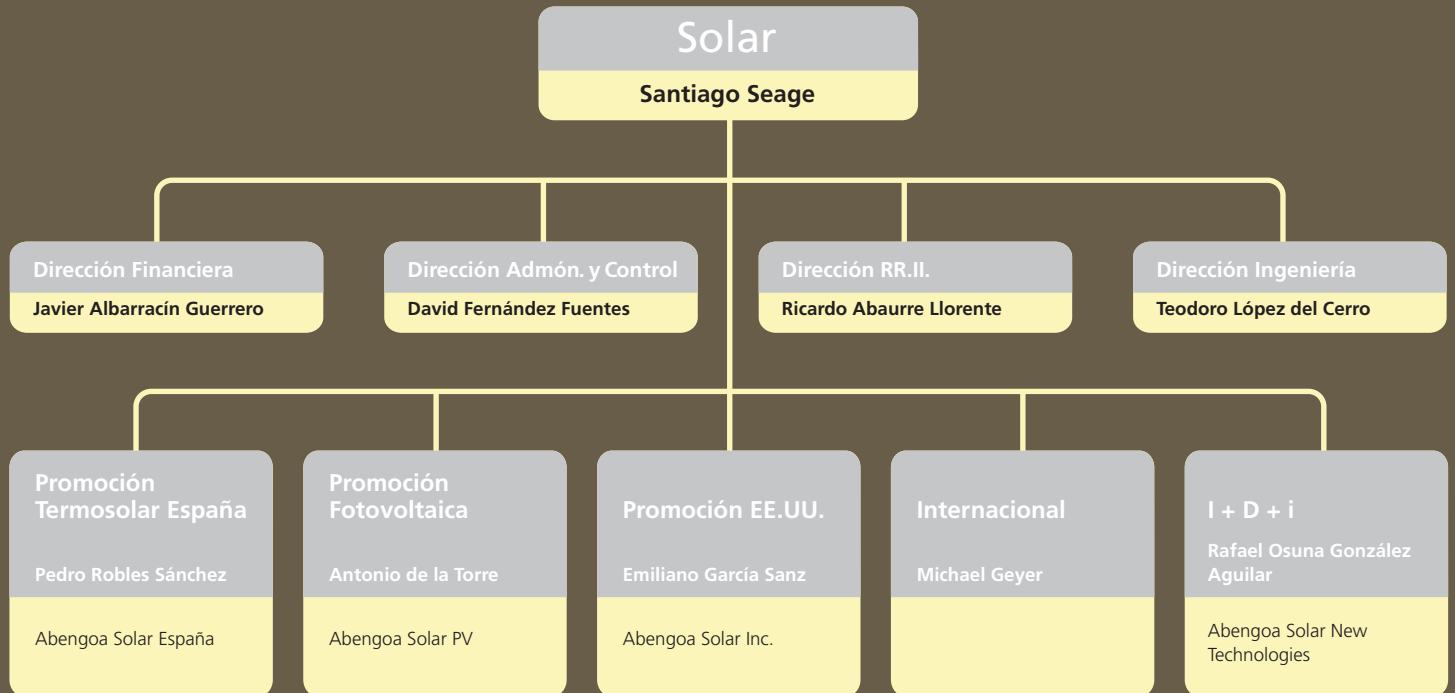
Solar

Santiago Seage

Dirección Financiera

Javier Albarracín Guerrero

Dirección Admón. y Control

David Fernández Fuentes

Dirección RR.II.

Ricardo Abaurre Llorente

Dirección Ingeniería

Teodoro López del Cerro

Promoción Termosolar España

Pedro Robles Sánchez

Abengoa Solar España

Promoción Fotovoltaica

Antonio de la Torre

Abengoa Solar PV

Promoción EE.UU.

Emiliano García Sanz

Abengoa Solar Inc.

Internacional

Michael Geyer

I + D + i

Rafael Osuna González Aguilar

Abengoa Solar New Technologies